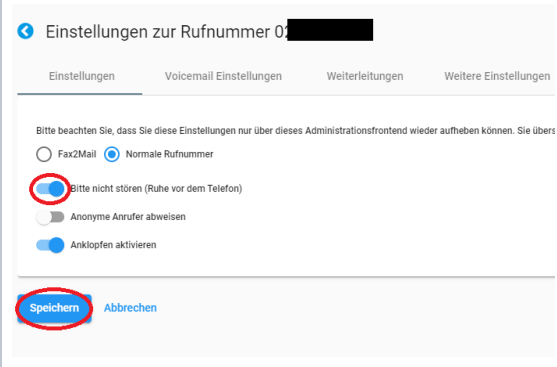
Einstellungen zur Rufnummer 01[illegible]

Einstellungen | Voicemail Einstellungen | Weiterleitungen | Weitere Einstellungen

Bitte beachten Sie, dass Sie diese Einstellungen nur über dieses Administrationsfrontend wieder aufheben können. Sie übers

Fax2Mail
Normale Rufnummer

Bitte nicht stören (Ruhe vor dem Telefon)

Anonyme Anrufer abweisen

Anklopfen aktivieren

Speichern
Abbrechen